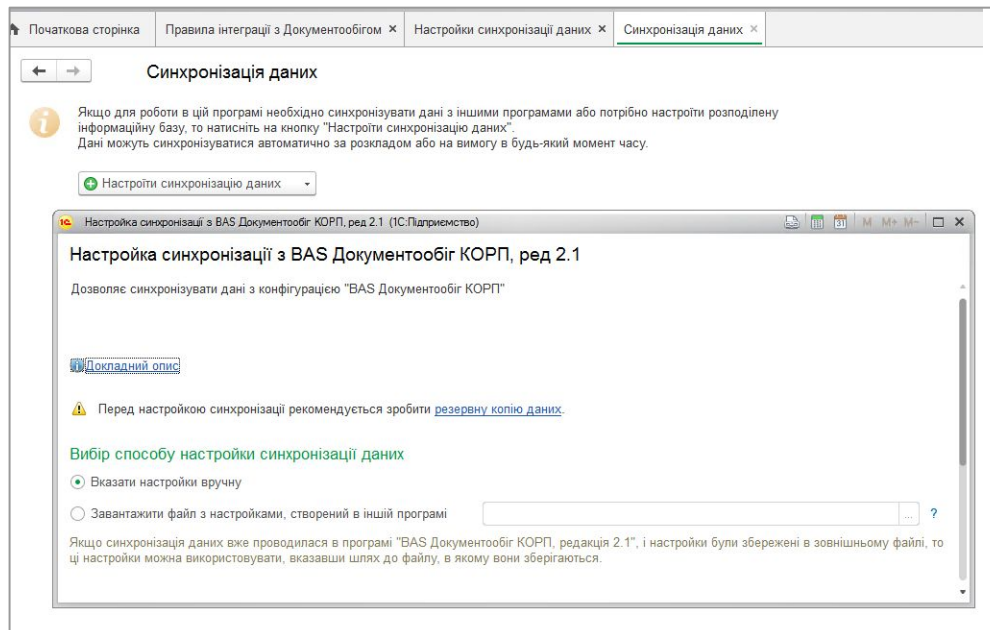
Початкова сторінка | Правила інтеграції з Документообігом × | Настройки синхронізації даних × | Синхронізація даних ×

Синхронізація даних

Якщо для роботи в цій програмі необхідно синхронізувати дані з іншими програмами або потрібно настроїти розподілену інформаційну базу, то натисніть на кнопку "Настроїти синхронізацію даних".
Дані можуть синхронізуватися автоматично за розкладом або на вимогу в будь-який момент часу.

Настроїти синхронізацію даних

Настройка синхронізації з BAS Документообіг КОРП, ред 2.1 (1С:Підприємство)

M M+ M-

Настройка синхронізації з BAS Документообіг КОРП, ред 2.1

Дозволяє синхронізувати дані з конфігурацією "BAS Документообіг КОРП"

Докладний опис

Перед настройкою синхронізації рекомендується зробити резервну копію даних.

Вибір способу настройки синхронізації даних

Вказати настройки вручну

Завантажити файл з настройками, створений в іншій програмі

...

?

Якщо синхронізація даних вже проводилася в програмі "BAS Документообіг КОРП, редакція 2.1", і настройки були збережені в зовнішньому файлі, то ці настройки можна використовувати, вказавши шлях до файлу, в якому вони зберігаються.